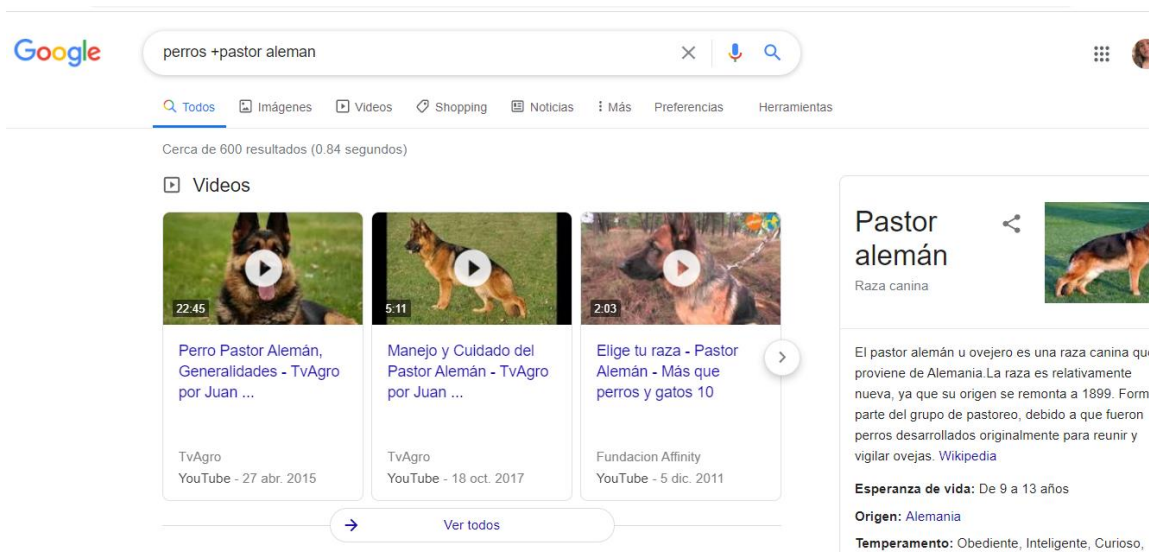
Google

perros +pastor aleman

Todos Imágenes Videos Shopping Noticias Más Preferencias Herramientas

Cerca de 600 resultados (0.84 segundos)

Videos

22:45
Perro Pastor Alemán, Generalidades - TvAgro por Juan ...
TvAgro
YouTube - 27 abr. 2015

5:11
Manejo y Cuidado del Pastor Alemán - TvAgro por Juan ...
TvAgro
YouTube - 18 oct. 2017

2:03
Elige tu raza - Pastor Alemán - Más que perros y gatos 10
Fundacion Affinity
YouTube - 5 dic. 2011

Ver todos

Pastor alemán
Raza canina

El pastor alemán u ovejero es una raza canina qu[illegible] proviene de Alemania.La raza es relativamente nueva, ya que su origen se remonta a 1899. Form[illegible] parte del grupo de pastoreo, debido a que fueron perros desarrollados originalmente para reunir y vigilar ovejas. Wikipedia

Esperanza de vida: De 9 a 13 años

Origen: Alemania

Temperamento: Obediente, Inteligente, Curioso,